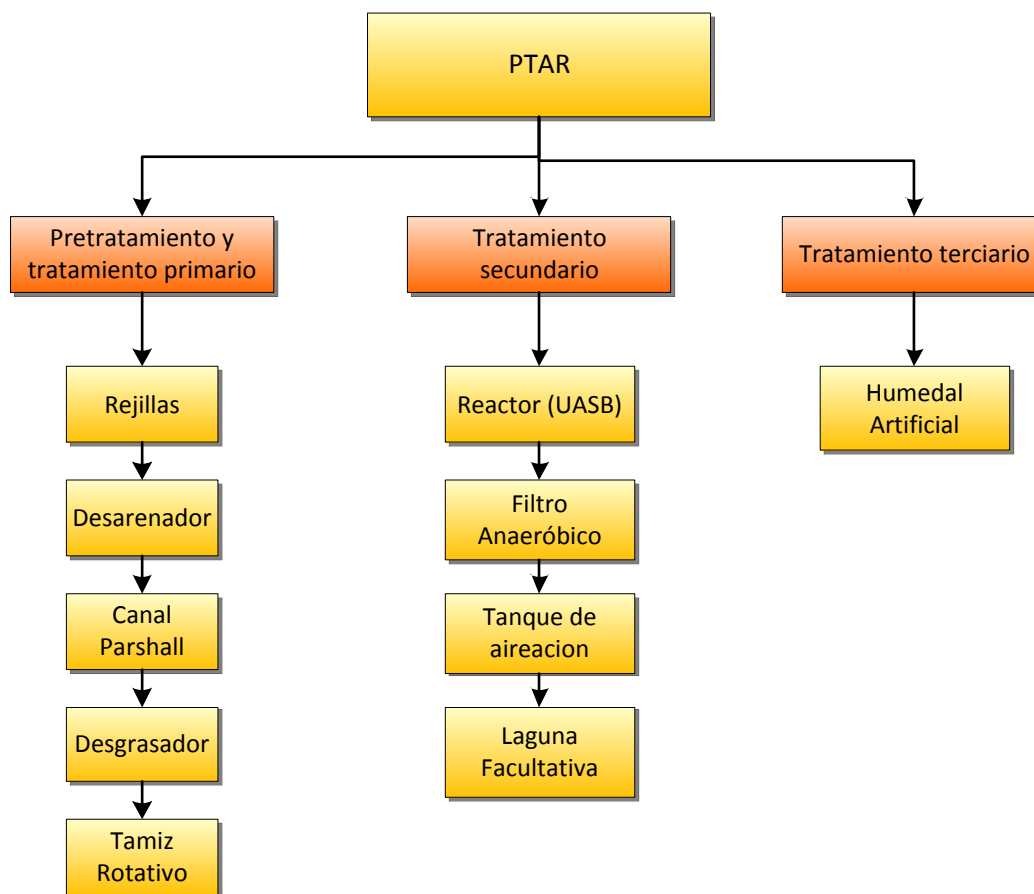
PTAR

Pretratamiento y tratamiento primario

Rejillas

Desarenador

Canal Parshall

Desgrasador

Tamiz Rotativo

Tratamiento secundario

Reactor (UASB)

Filtro Anaeróbico

Tanque de aireacion

Laguna Facultativa

Tratamiento terciario

Humedal Artificial